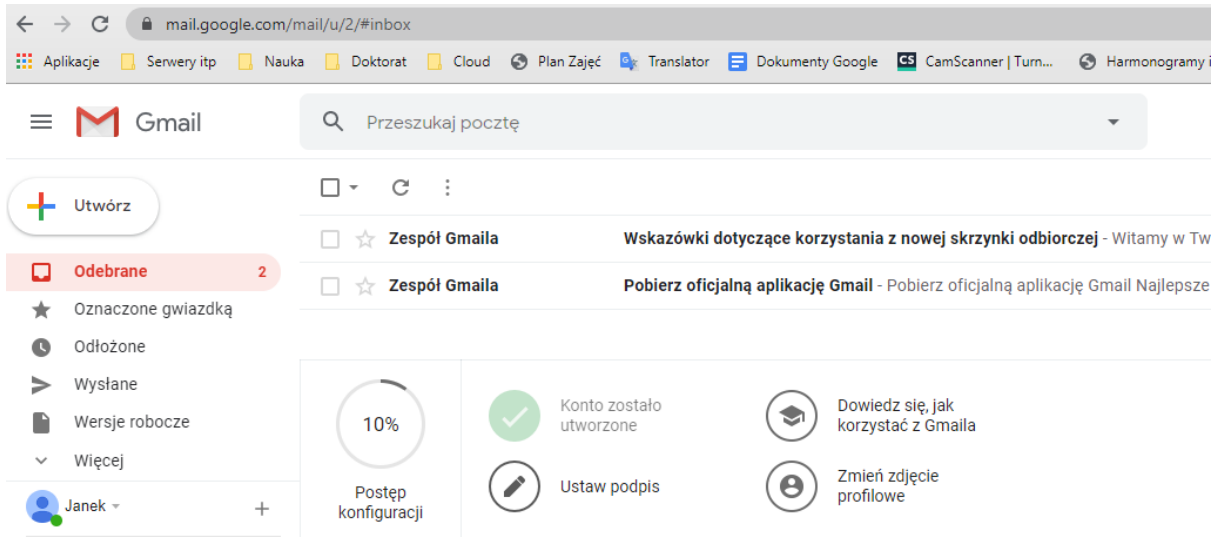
mail.google.com/mail/u/2/#inbox

Aplikacje Serwery itp Nauka Doktorat Cloud Plan Zajęć Translator Dokumenty Google CamScanner | Turn... Harmonogramy i

Gmail

Przeszukaj pocztę

Utwórz

Odebrane 2
Oznaczone gwiazdką
Odłożone
Wysłane
Wersje robocze
Więcej

Janek

Zespół Gmaila Wskazówki dotyczące korzystania z nowej skrzynki odbiorczej - Witamy w Tw

Zespół Gmaila Pobierz oficjalną aplikację Gmail - Pobierz oficjalną aplikację Gmail Najlepsze

10%

Postęp konfiguracji

Konto zostało utworzone

Dowiedz się, jak korzystać z Gmaila

Ustaw podpis

Zmień zdjęcie profilowe